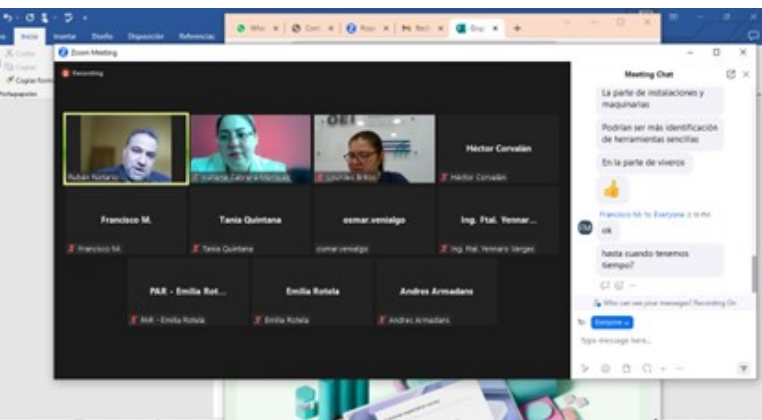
Inicio Insertar Diseño Disposición Referencias

Cortar
Copiar
Copiar formato
Portapapeles

Zoom Meeting

Recording

Rubén Notario

Viviana Cabrera Márquez

Lourdes Britos

Héctor Corvalán

Héctor Corvalán

Francisco M.

Francisco M.

Tania Quintana

Tania Quintana

osmar.venialgo

osmar.venialgo

Ing. Ftal. Yennar...

Ing. Ftal. Yennaro Vargas

PAR - Emilia Rot...

PAR - Emilia Rotela

Emilia Rotela

Emilia Rotela

Andres Armadans

Andres Armadans

Meeting Chat

La parte de instalaciones y maquinarias

Podrían ser más identificación de herramientas sencillas

En la parte de viveros

👍

FM

Francisco M. to Everyone 2:10 PM

ok

hasta cuando tenemos tiempo?

Who can see your messages? Recording On

To: Everyone

Type message here...